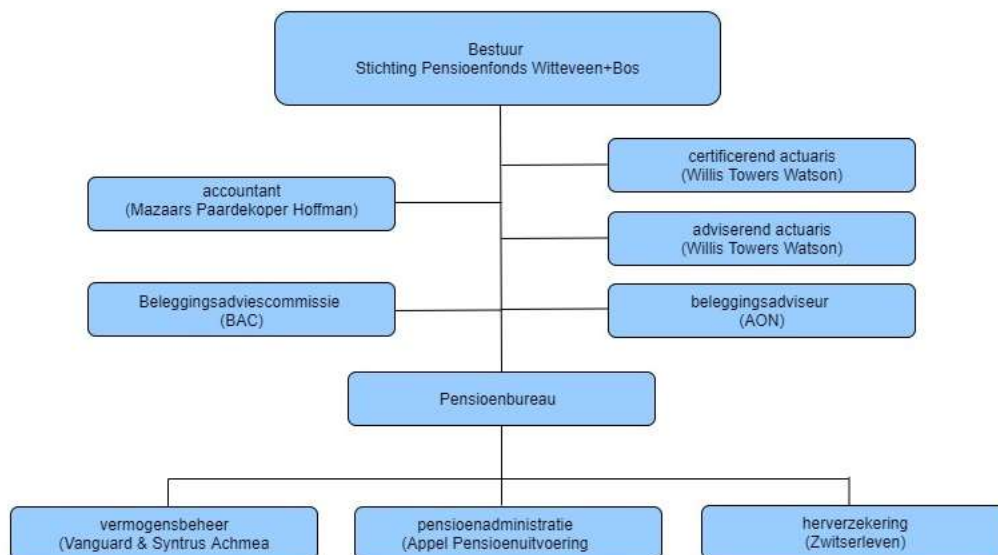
Bestuur
Stichting Pensioenfonds Witteveen+Bos

certificerend actuaris
(Willis Towers Watson)

accountant
(Mazaars Paardekoper Hoffman)

adviserend actuaris
(Willis Towers Watson)

Beleggingsadviescommissie
(BAC)

beleggingsadviseur
(AON)

Pensioenbureau

vermogensbeheer
(Vanguard & Syntrus Achmea

pensioenadministratie
(Appel Pensioenuitvoering

herverzekering
(Zwitserleven)